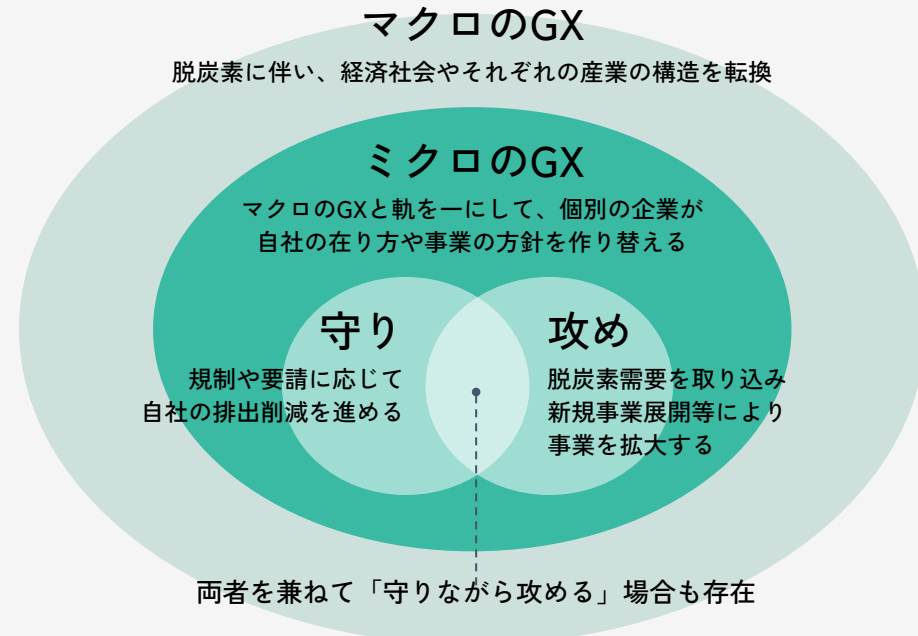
マクロのGX

脱炭素に伴い、経済社会やそれぞれの産業の構造を転換

ミクロのGX

マクロのGXと軌を一にして、個別の企業が自社の在り方や事業の方針を作り替える

守り

規制や要請に応じて自社の排出削減を進める

攻め

脱炭素需要を取り込み新規事業展開等により事業を拡大する

両者を兼ねて「守りながら攻める」場合も存在